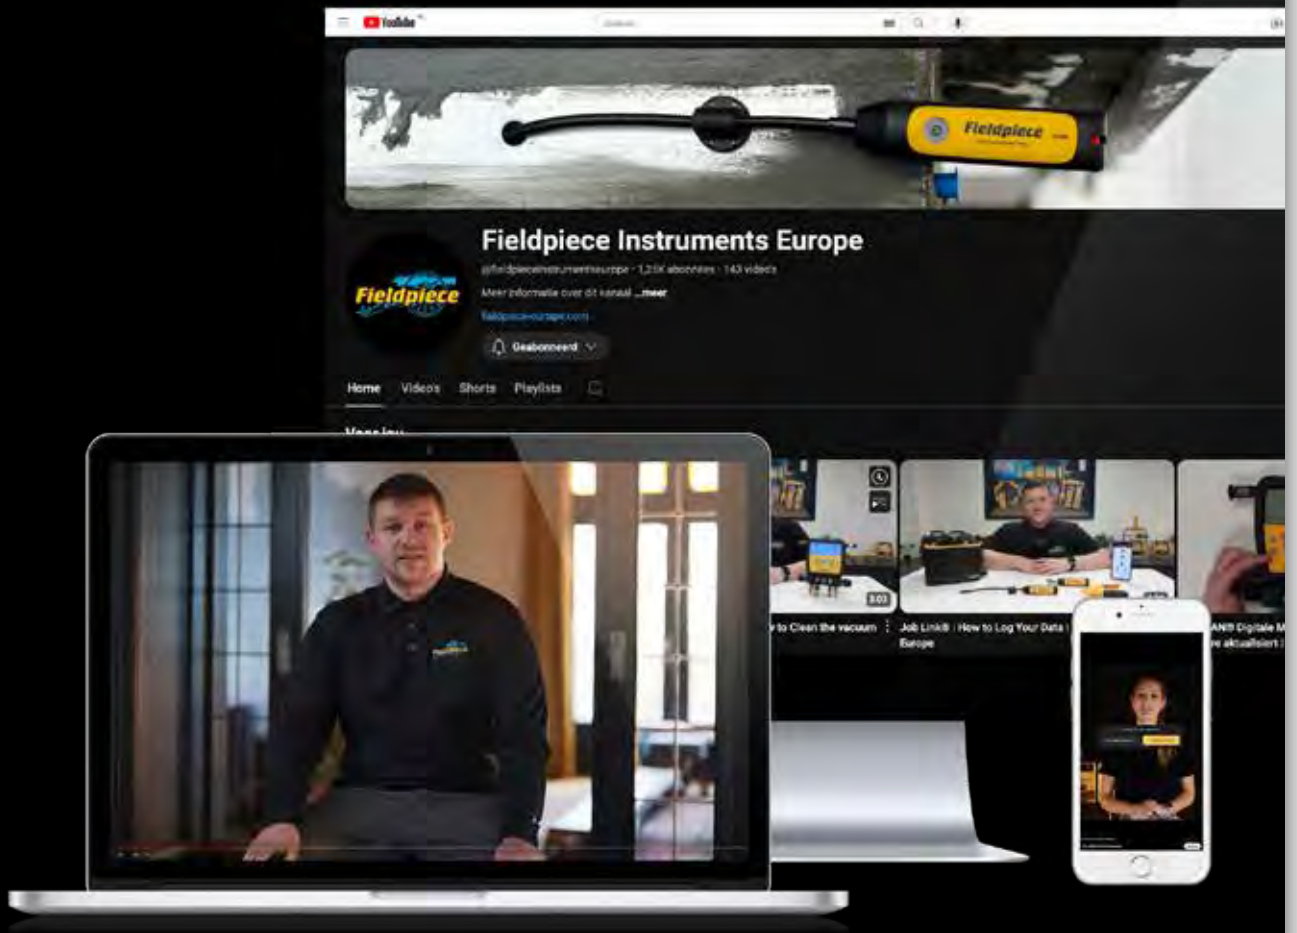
YouTube

Zoeken

Fieldpiece

Fieldpiece

Fieldpiece Instruments Europe

@fieldpieceinstrumentseurope · 1,25K abonnees · 143 video's

Meer informatie over dit kanaal ...meer

fieldpiece-europe.com

Geabonneerd

Home Video's Shorts Playlists

Voor jou

3:03

to Clean the vacuum

Job Link® : How to Log Your Data | Europe

AN® Digitale M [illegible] aktualisiert